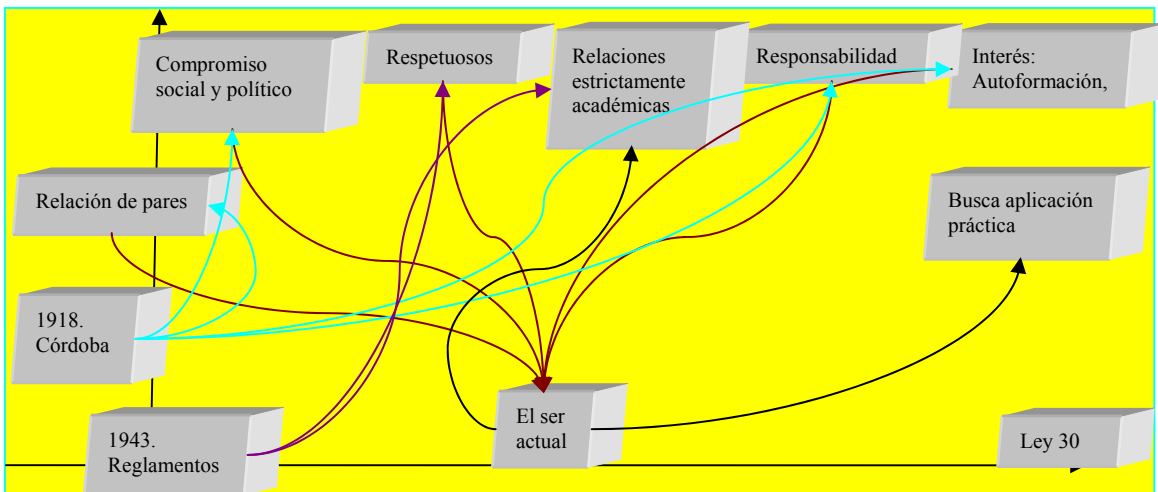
Compromiso social y político

Respetuosos

Relaciones estrictamente académicas

Responsabilidad

Interés: Autoformación,

Relación de pares

Busca aplicación práctica

1918. Córdoba

El ser actual

1943. Reglamentos

Ley 30